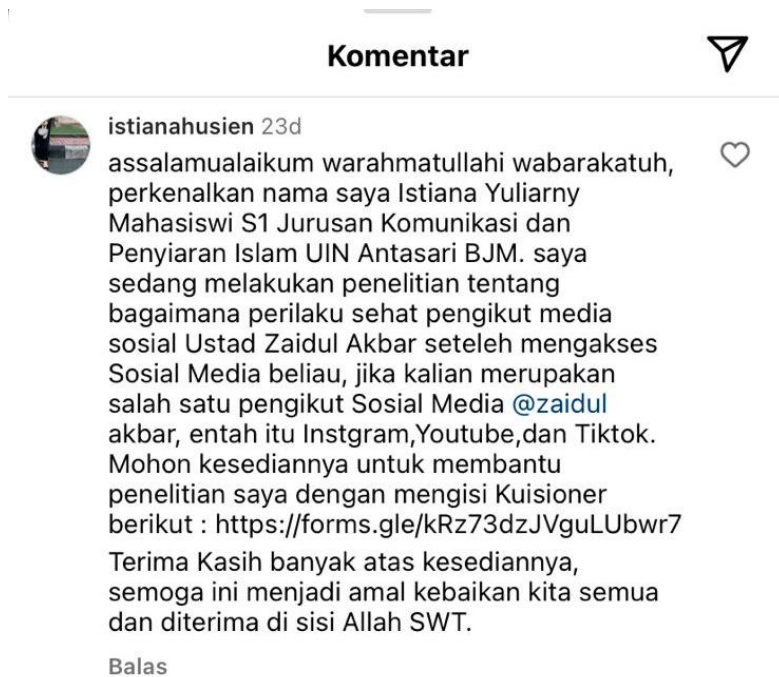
Komentar

istianahusien 23d
assalamualaikum warahmatullahi wabarakatuh, perkenalkan nama saya Istiana Yuliarny Mahasiswi S1 Jurusan Komunikasi dan Penyiaran Islam UIN Antasari BJM. saya sedang melakukan penelitian tentang bagaimana perilaku sehat pengikut media sosial Ustad Zaidul Akbar seteleh mengakses Sosial Media beliau, jika kalian merupakan salah satu pengikut Sosial Media @zaidul akbar, entah itu Instgram,Youtube,dan Tiktok. Mohon kesediannya untuk membantu penelitian saya dengan mengisi Kuisioner berikut : https://forms.gle/kRz73dzJVguLUbwr7

Terima Kasih banyak atas kesediannya, semoga ini menjadi amal kebaikan kita semua dan diterima di sisi Allah SWT.

Balas